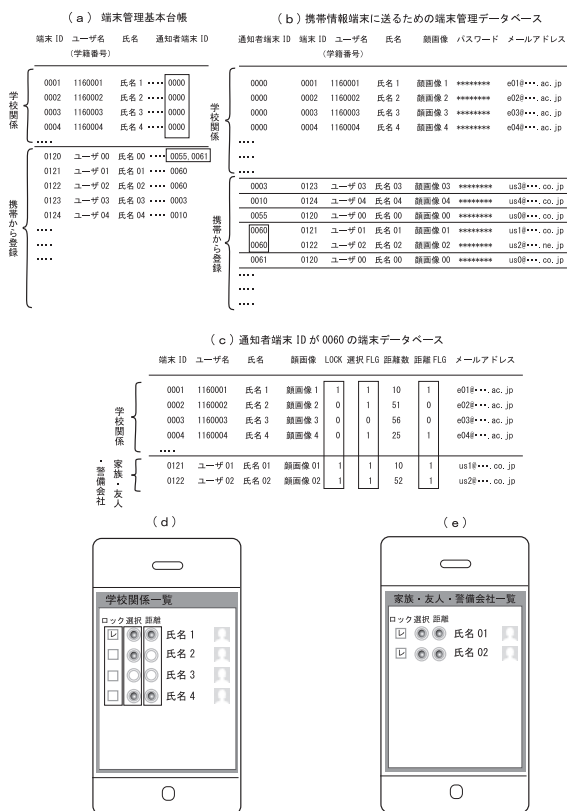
（a） 端末管理基本台帳

| 端末 ID | ユーザ名（学籍番号） | 氏名 | 通知者端末 ID |
|---|---|---|---|
| 0001 | 1160001 | 氏名 1 | 0000 |
| 0002 | 1160002 | 氏名 2 | 0000 |
| 0003 | 1160003 | 氏名 3 | 0000 |
| 0004 | 1160004 | 氏名 4 | 0000 |
| .... | | | |
| 0120 | ユーザ 00 | 氏名 00 | 0055, 0061 |
| 0121 | ユーザ 01 | 氏名 01 | 0060 |
| 0122 | ユーザ 02 | 氏名 02 | 0060 |
| 0123 | ユーザ 03 | 氏名 03 | 0003 |
| 0124 | ユーザ 04 | 氏名 04 | 0010 |
| .... | | | |
| .... | | | |
| .... | | | |

学校関係
携帯から登録

（b）携帯情報端末に送るための端末管理データベース

| 通知者端末 ID | 端末 ID | ユーザ名（学籍番号） | 氏名 | 顔画像 | パスワード | メールアドレス |
|---|---|---|---|---|---|---|
| 0000 | 0001 | 1160001 | 氏名 1 | 顔画像 1 | ******** | e01@・・・.ac.jp |
| 0000 | 0002 | 1160002 | 氏名 2 | 顔画像 2 | ******** | e02@・・・.ac.jp |
| 0000 | 0003 | 1160003 | 氏名 3 | 顔画像 3 | ******** | e03@・・・.ac.jp |
| 0000 | 0004 | 1160004 | 氏名 4 | 顔画像 4 | ******** | e04@・・・.ac.jp |
| .... | | | | | | |
| .... | | | | | | |
| 0003 | 0123 | ユーザ 03 | 氏名 03 | 顔画像 03 | ******** | us3@・・・.co.jp |
| 0010 | 0124 | ユーザ 04 | 氏名 04 | 顔画像 04 | ******** | us4@・・・.co.jp |
| 0055 | 0120 | ユーザ 00 | 氏名 00 | 顔画像 00 | ******** | us0@・・・.co.jp |
| 0060 | 0121 | ユーザ 01 | 氏名 01 | 顔画像 01 | ******** | us1@・・・.co.jp |
| 0060 | 0122 | ユーザ 02 | 氏名 02 | 顔画像 02 | ******** | us2@・・・.ne.jp |
| 0061 | 0120 | ユーザ 00 | 氏名 00 | 顔画像 00 | ******** | us0@・・・.co.jp |
| .... | | | | | | |
| .... | | | | | | |
| .... | | | | | | |

学校関係
携帯から登録

（c）通知者端末 ID が 0060 の端末データベース

| 端末 ID | ユーザ名 | 氏名 | 顔画像 | LOCK | 選択 FLG | 距離数 | 距離 FLG | メールアドレス |
|---|---|---|---|---|---|---|---|---|
| 0001 | 1160001 | 氏名 1 | 顔画像 1 | 1 | 1 | 10 | 1 | e01@・・・.ac.jp |
| 0002 | 1160002 | 氏名 2 | 顔画像 2 | 0 | 1 | 51 | 0 | e02@・・・.ac.jp |
| 0003 | 1160003 | 氏名 3 | 顔画像 3 | 0 | 0 | 56 | 0 | e03@・・・.ac.jp |
| 0004 | 1160004 | 氏名 4 | 顔画像 4 | 0 | 1 | 25 | 1 | e04@・・・.ac.jp |
| .... | | | | | | | | |
| 0121 | ユーザ 01 | 氏名 01 | 顔画像 01 | 1 | 1 | 10 | 1 | us1@・・・.co.jp |
| 0122 | ユーザ 02 | 氏名 02 | 顔画像 02 | 1 | 1 | 52 | 1 | us2@・・・.co.jp |

学校関係
家族・友人・警備会社

（d）
学校関係一覧
ロック 選択 距離
氏名 1
氏名 2
氏名 3
氏名 4

（e）
家族・友人・警備会社一覧
ロック 選択 距離
氏名 01
氏名 02